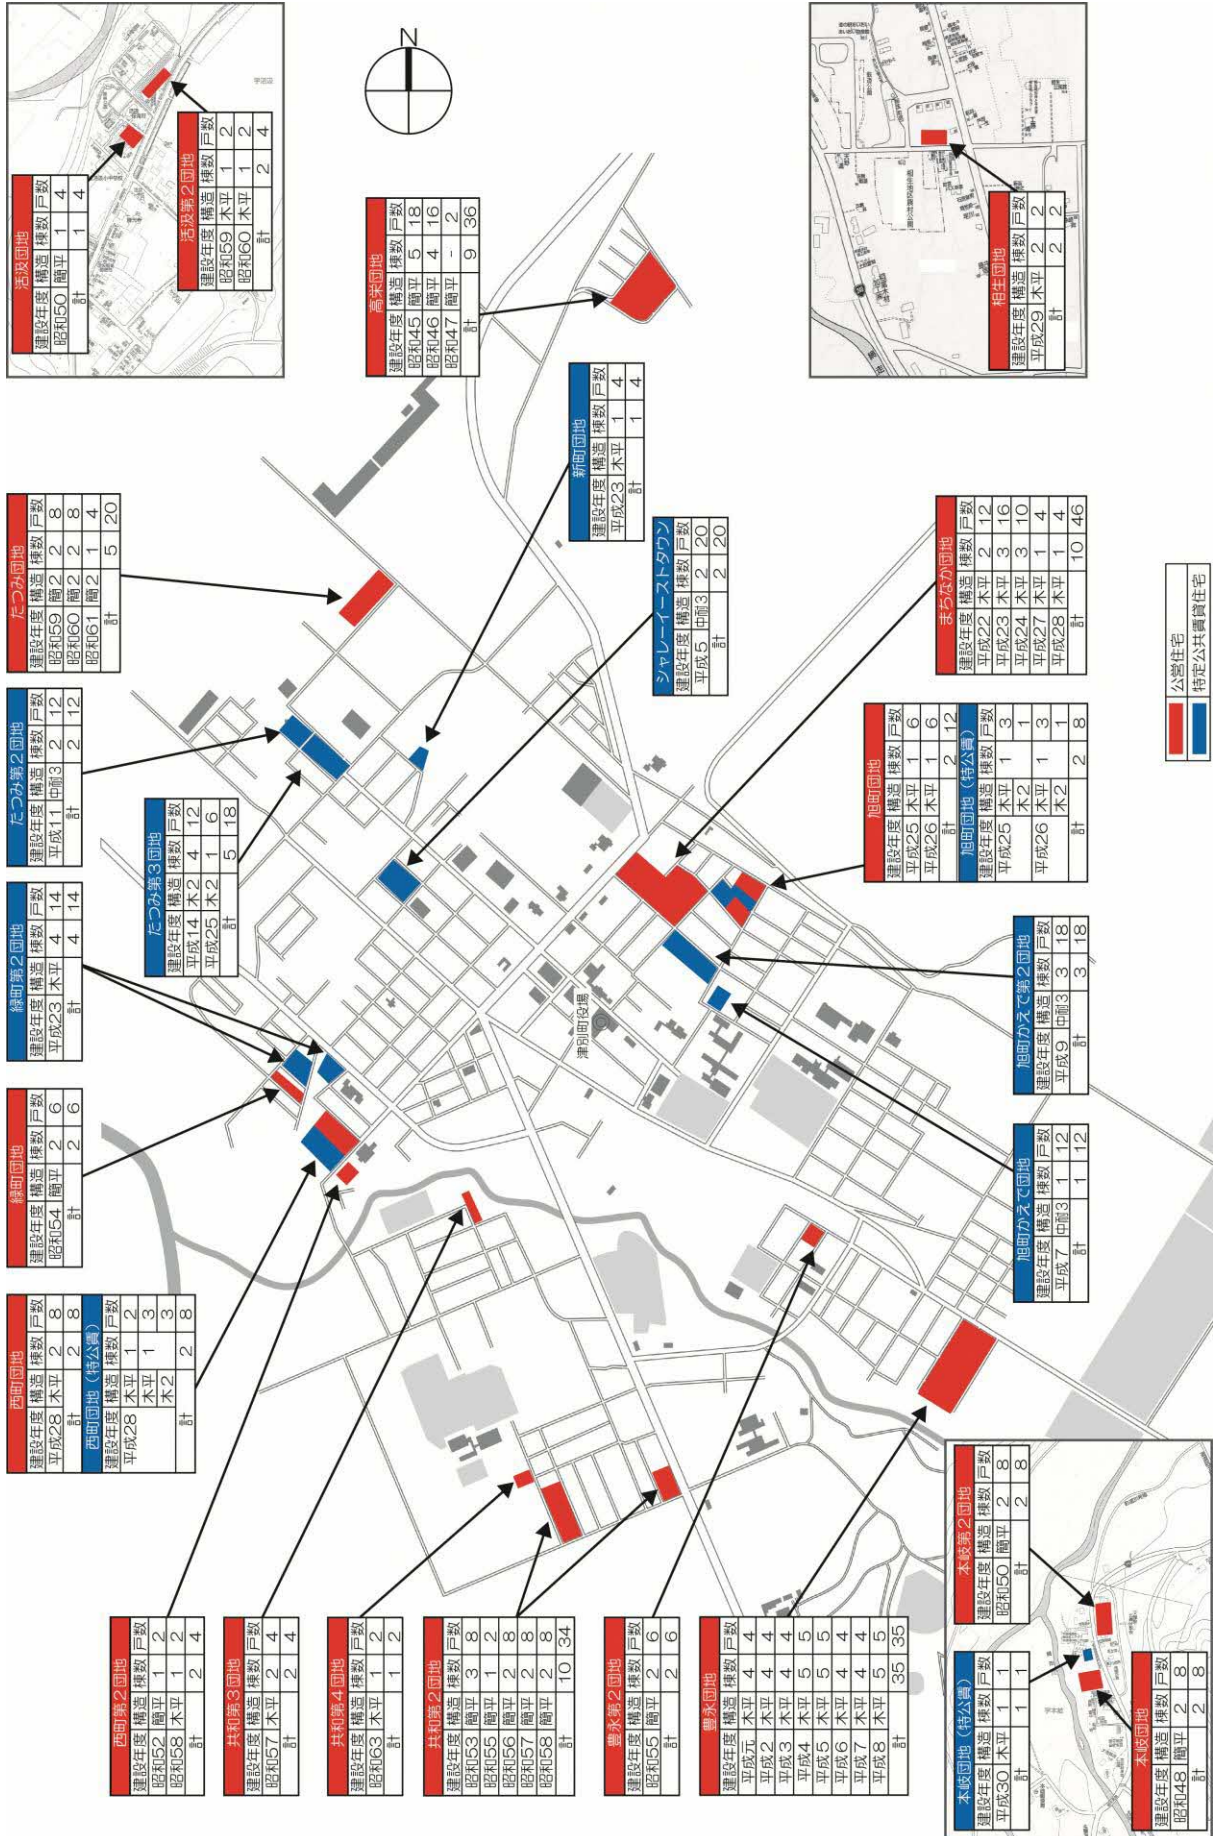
活汲団地

| 建設年度 | 構造 | 棟数 | 戸数 |
|---|---|---|---|
| 昭和50 | 簡平 | 1 | 4 |
| 計 | | 1 | 4 |

活汲第2団地

| 建設年度 | 構造 | 棟数 | 戸数 |
|---|---|---|---|
| 昭和59 | 木平 | 1 | 2 |
| 昭和60 | 木平 | 1 | 2 |
| 計 | | 2 | 4 |

N

高栄団地

| 建設年度 | 構造 | 棟数 | 戸数 |
|---|---|---|---|
| 昭和45 | 簡平 | 5 | 18 |
| 昭和46 | 簡平 | 4 | 16 |
| 昭和47 | 簡平 | - | 2 |
| 計 | | 9 | 36 |

相生団地

| 建設年度 | 構造 | 棟数 | 戸数 |
|---|---|---|---|
| 平成29 | 木平 | 2 | 2 |
| 計 | | 2 | 2 |

たつみ団地

| 建設年度 | 構造 | 棟数 | 戸数 |
|---|---|---|---|
| 昭和59 | 簡2 | 2 | 8 |
| 昭和60 | 簡2 | 2 | 8 |
| 昭和61 | 簡2 | 1 | 4 |
| 計 | | 5 | 20 |

新町団地

| 建設年度 | 構造 | 棟数 | 戸数 |
|---|---|---|---|
| 平成23 | 木平 | 1 | 4 |
| 計 | | 1 | 4 |

たつみ第2団地

| 建設年度 | 構造 | 棟数 | 戸数 |
|---|---|---|---|
| 平成11 | 中耐3 | 2 | 12 |
| 計 | | 2 | 12 |

シャレーイーストタウン

| 建設年度 | 構造 | 棟数 | 戸数 |
|---|---|---|---|
| 平成5 | 中耐3 | 2 | 20 |
| 計 | | 2 | 20 |

まちなか団地

| 建設年度 | 構造 | 棟数 | 戸数 |
|---|---|---|---|
| 平成22 | 木平 | 2 | 12 |
| 平成23 | 木平 | 3 | 16 |
| 平成24 | 木平 | 3 | 10 |
| 平成27 | 木平 | 1 | 4 |
| 平成28 | 木平 | 1 | 4 |
| 計 | | 10 | 46 |

緑町第2団地

| 建設年度 | 構造 | 棟数 | 戸数 |
|---|---|---|---|
| 平成23 | 木平 | 4 | 14 |
| 計 | | 4 | 14 |

たつみ第3団地

| 建設年度 | 構造 | 棟数 | 戸数 |
|---|---|---|---|
| 平成14 | 木2 | 4 | 12 |
| 平成25 | 木2 | 1 | 6 |
| 計 | | 5 | 18 |

旭町団地

| 建設年度 | 構造 | 棟数 | 戸数 |
|---|---|---|---|
| 平成25 | 木平 | 1 | 6 |
| 平成26 | 木平 | 1 | 6 |
| 計 | | 2 | 12 |

旭町団地（特公賃）

| 建設年度 | 構造 | 棟数 | 戸数 |
|---|---|---|---|
| 平成25 | 木平 | 1 | 3 |
| | 木2 | | 1 |
| 平成26 | 木平 | 1 | 3 |
| | 木2 | | 1 |
| 計 | | 2 | 8 |

公営住宅
特定公共賃貸住宅

緑町団地

| 建設年度 | 構造 | 棟数 | 戸数 |
|---|---|---|---|
| 昭和54 | 簡平 | 2 | 6 |
| 計 | | 2 | 6 |

津別町役場

旭町かえで第2団地

| 建設年度 | 構造 | 棟数 | 戸数 |
|---|---|---|---|
| 平成9 | 中耐3 | 3 | 18 |
| 計 | | 3 | 18 |

旭町かえで団地

| 建設年度 | 構造 | 棟数 | 戸数 |
|---|---|---|---|
| 平成7 | 中耐3 | 1 | 12 |
| 計 | | 1 | 12 |

西町団地

| 建設年度 | 構造 | 棟数 | 戸数 |
|---|---|---|---|
| 平成28 | 木平 | 2 | 8 |
| 計 | | 2 | 8 |

西町団地（特公賃）

| 建設年度 | 構造 | 棟数 | 戸数 |
|---|---|---|---|
| 平成28 | 木平 | 1 | 2 |
| | 木平 | 1 | 3 |
| | 木2 | | 3 |
| 計 | | 2 | 8 |

本岐第2団地

| 建設年度 | 構造 | 棟数 | 戸数 |
|---|---|---|---|
| 昭和50 | 簡平 | 2 | 8 |
| 計 | | 2 | 8 |

西町第2団地

| 建設年度 | 構造 | 棟数 | 戸数 |
|---|---|---|---|
| 昭和52 | 簡平 | 1 | 2 |
| 昭和58 | 木平 | 1 | 2 |
| 計 | | 2 | 4 |

共和第3団地

| 建設年度 | 構造 | 棟数 | 戸数 |
|---|---|---|---|
| 昭和57 | 木平 | 2 | 4 |
| 計 | | 2 | 4 |

共和第4団地

| 建設年度 | 構造 | 棟数 | 戸数 |
|---|---|---|---|
| 昭和63 | 木平 | 1 | 2 |
| 計 | | 1 | 2 |

共和第2団地

| 建設年度 | 構造 | 棟数 | 戸数 |
|---|---|---|---|
| 昭和53 | 簡平 | 3 | 8 |
| 昭和55 | 簡平 | 1 | 2 |
| 昭和56 | 簡平 | 2 | 8 |
| 昭和57 | 簡平 | 2 | 8 |
| 昭和58 | 簡平 | 2 | 8 |
| 計 | | 10 | 34 |

豊永第2団地

| 建設年度 | 構造 | 棟数 | 戸数 |
|---|---|---|---|
| 昭和55 | 簡平 | 2 | 6 |
| 計 | | 2 | 6 |

豊永団地

| 建設年度 | 構造 | 棟数 | 戸数 |
|---|---|---|---|
| 平成元 | 木平 | 4 | 4 |
| 平成2 | 木平 | 4 | 4 |
| 平成3 | 木平 | 4 | 4 |
| 平成4 | 木平 | 5 | 5 |
| 平成5 | 木平 | 5 | 5 |
| 平成6 | 木平 | 4 | 4 |
| 平成7 | 木平 | 4 | 4 |
| 平成8 | 木平 | 5 | 5 |
| 計 | | 35 | 35 |

本岐団地（特公賃）

| 建設年度 | 構造 | 棟数 | 戸数 |
|---|---|---|---|
| 平成30 | 木平 | 1 | 1 |
| 計 | | 1 | 1 |

本岐団地

| 建設年度 | 構造 | 棟数 | 戸数 |
|---|---|---|---|
| 昭和48 | 簡平 | 2 | 8 |
| 計 | | 2 | 8 |